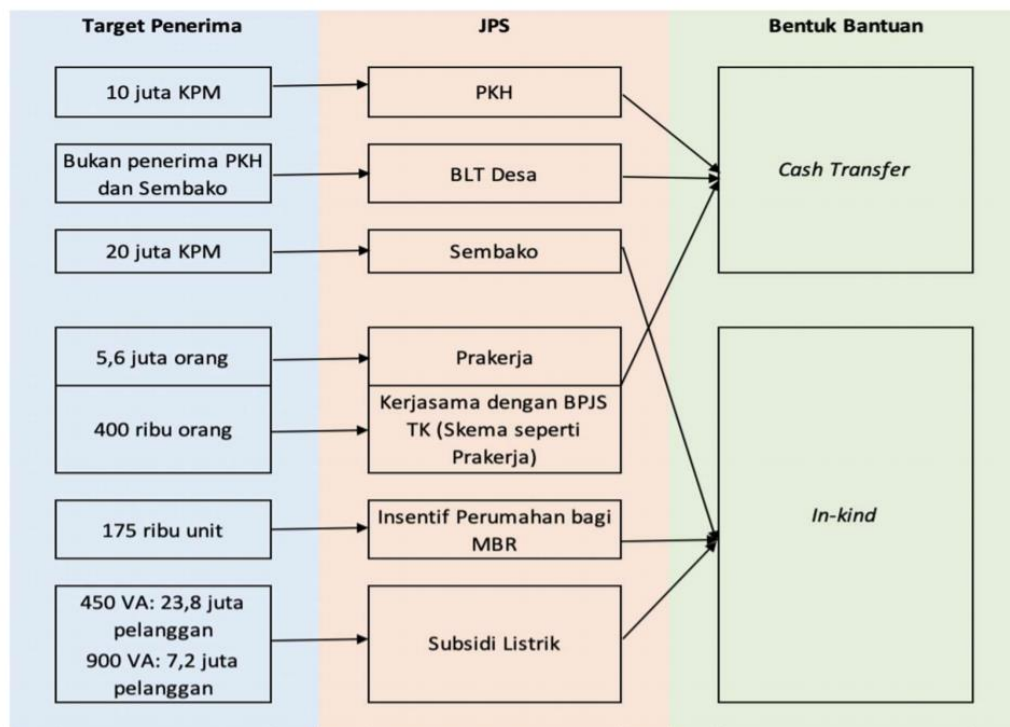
Target Penerima

JPS

Bentuk Bantuan

10 juta KPM

PKH

Bukan penerima PKH dan Sembako

BLT Desa

20 juta KPM

Sembako

Cash Transfer

5,6 juta orang

Prakerja

400 ribu orang

Kerjasama dengan BPJS TK (Skema seperti Prakerja)

175 ribu unit

Insentif Perumahan bagi MBR

In-kind

450 VA: 23,8 juta pelanggan
900 VA: 7,2 juta pelanggan

Subsidi Listrik